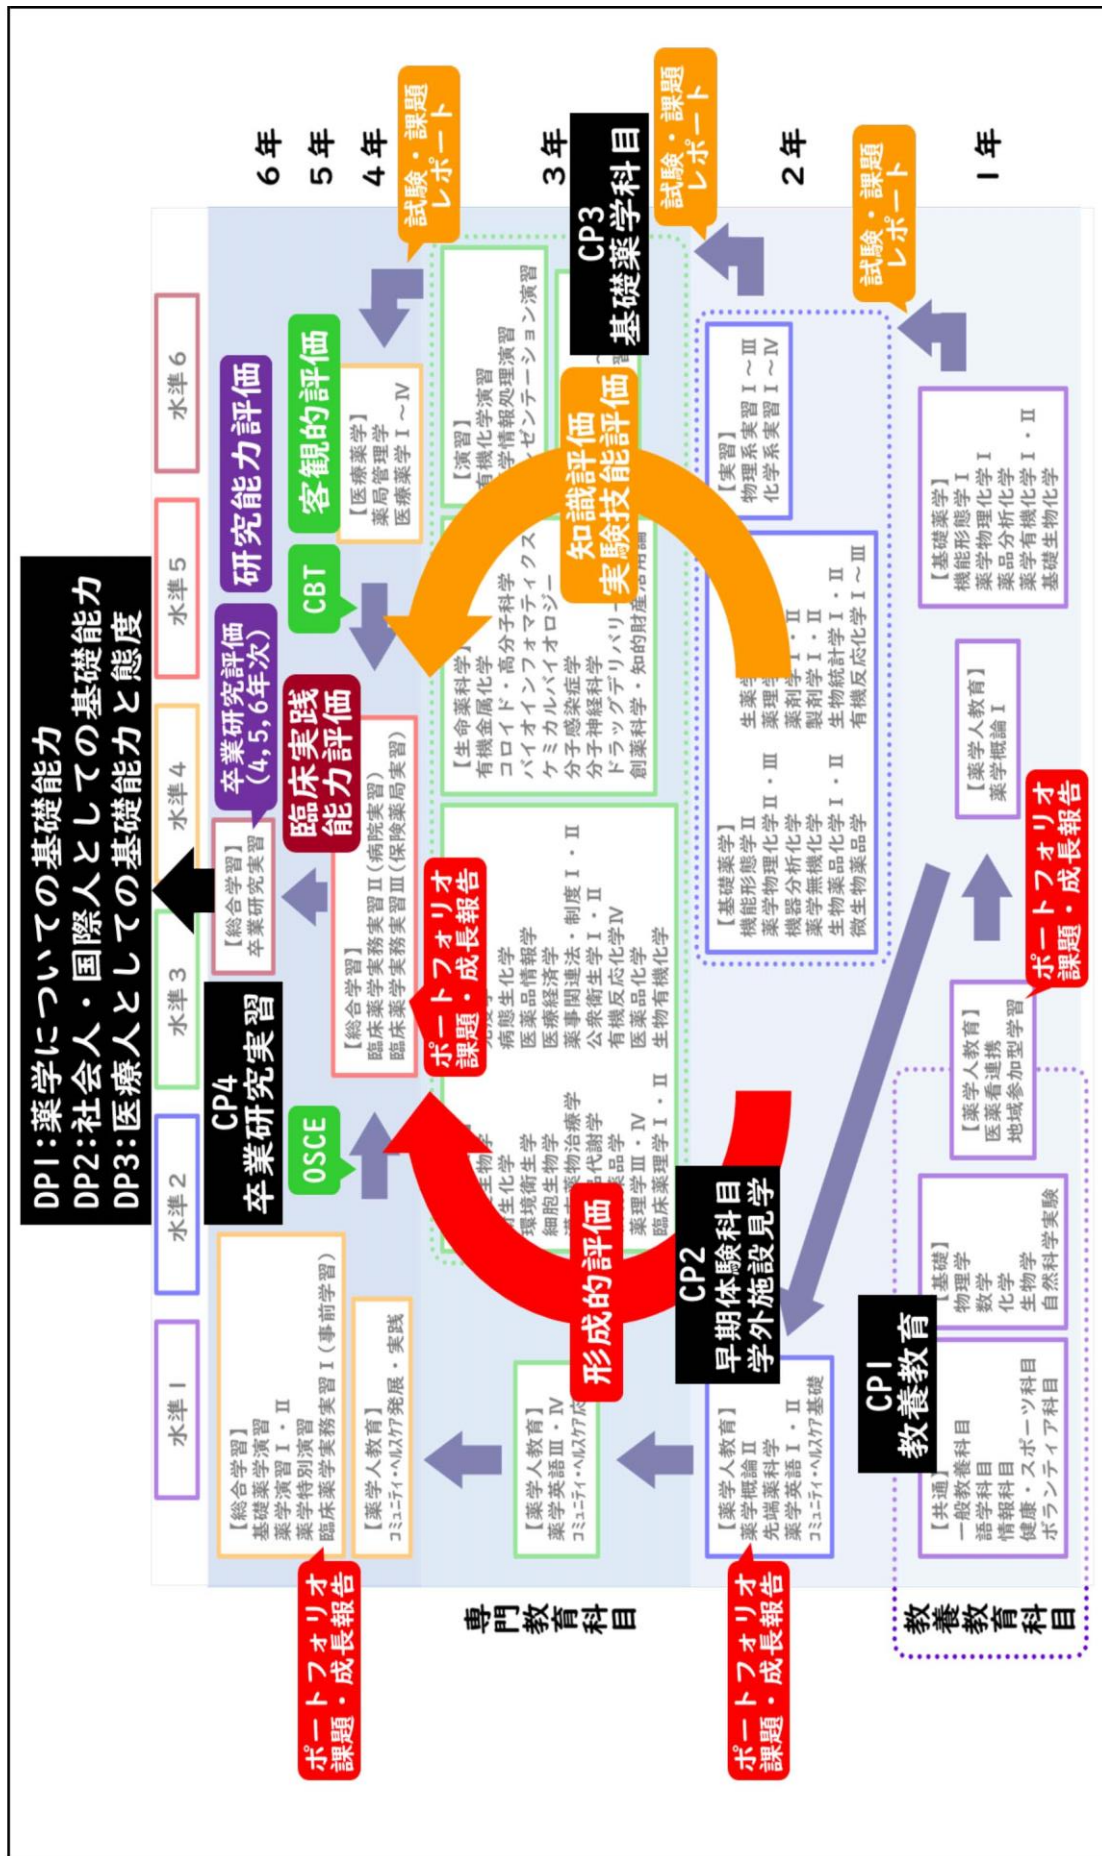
DP1:薬学についての基礎能力
DP2:社会人・国際人としての基礎能力
DP3:医療人としての基礎能力と態度

水準1
水準2
水準3
水準4
水準5
水準6

6年
5年
4年
3年
2年
1年

試験・課題レポート
試験・課題レポート
試験・課題レポート

CP3 基礎薬学科目
CP4 卒業研究実習
CP2 早期体験科目 学外施設見学
CP1 教養教育

研究能力評価
客観的評価
卒業研究評価 (4,5,6年次)
臨床実践能力評価
CBT
OSCE
知識評価 実験技能評価
形成的評価

ポートフォリオ 課題・成長報告
ポートフォリオ 課題・成長報告
ポートフォリオ 課題・成長報告
ポートフォリオ 課題・成長報告

【総合学習】 卒業研究実習

【医療薬学】 薬局管理学 医療薬学I～IV

【総合学習】 臨床薬学実務実習II(病院実習) 臨床薬学実務実習III(保険薬局実習)

【総合学習】 基礎薬学演習 薬学演習I・II 薬学特別演習 臨床薬学実務実習I(事前学習)

【薬学人教育】 コミュニティ・ヘルスケア発展・実践

【薬学人教育】 薬学英語III・IV コミュニティ・ヘルスケア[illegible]

【演習】 有機化学演習 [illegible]学情報処理演習 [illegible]ゼンテーション演習

【生命薬科学】 有機金属化学 コロイド・高分子科学 バイオインフォマティクス ケミカルバイオロジー 分子感染症学 分子神経科学 ドラッグデリバリー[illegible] 創薬科学・知的財産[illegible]

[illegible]生物学 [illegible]生化学 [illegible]生生学 環境衛生学 細胞生物学 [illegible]薬物治療学 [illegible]代謝学 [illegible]品学 薬理学III・IV 臨床薬理学I・II

病態生化学 医薬品情報学 医療経済学 薬事関連法・制度I・II 公衆衛生学I・II 有機反応化学IV 医薬品化学 生物有機化学

【実習】 物理系実習I～III 化学系実習I～IV

【基礎薬学】 機能形態学II 薬学物理化学II・III 機器分析化学 薬学無機化学 微生物薬品学 生薬学 薬理学I・II 薬剤学I・II 製剤学I・II 生物薬品化学I・II 生物統計学I・II 有機反応化学I～III

【基礎薬学】 機能形態学I 薬学物理化学I 薬品分析化学 薬学有機化学I・II 基礎生物化学

【薬学人教育】 薬学概論I

【薬学人教育】 医薬看連携 地域参加型学習

【薬学人教育】 薬学概論II 先端薬科学 薬学英語I・II コミュニティ・ヘルスケア基礎

【基礎】 物理学 数学 化学 生物学 自然科学実験

【共通】 一般教養科目 語学科目 情報科目 健康・スポーツ科目 ボランティア科目

専門教育科目
教養教育科目